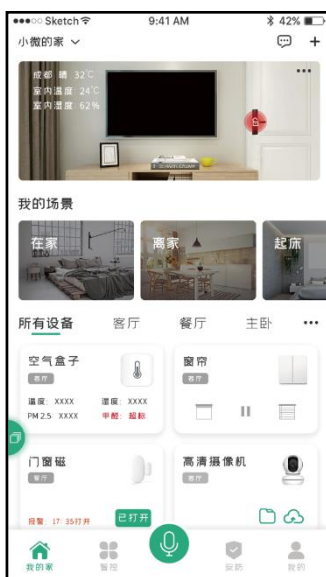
●●●○○ Sketch 9:41 AM 42%

小微的家

成都 晴 32℃
室内温度 24℃
室内湿度 62%

我的场景

在家
离家
起床

所有设备 客厅 餐厅 主卧 •••

空气盒子
客厅
温度: XXXX 湿度: XXXX
PM 2.5 XXXX 甲醛: 超标

窗帘
客厅

门窗磁
客厅
报警 17:35打开
已打开

高清摄像机
客厅

我的家 智控 安防 我的